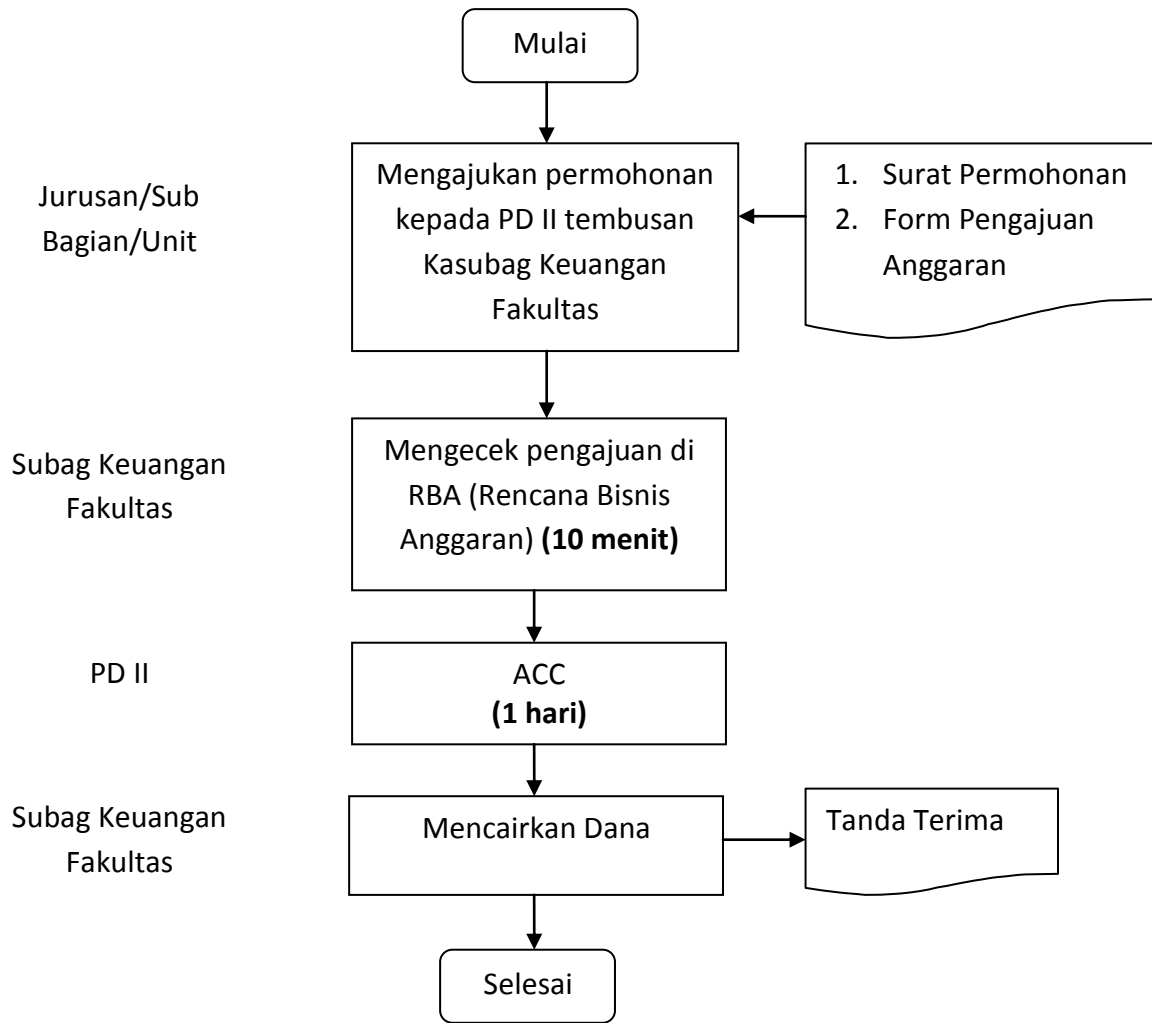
Mulai

Jurusan/Sub Bagian/Unit

Mengajukan permohonan kepada PD II tembusan Kasubag Keuangan Fakultas

1. Surat Permohonan
2. Form Pengajuan Anggaran

Subag Keuangan Fakultas

Mengecek pengajuan di RBA (Rencana Bisnis Anggaran) **(10 menit)**

PD II

ACC
**(1 hari)**

Subag Keuangan Fakultas

Mencairkan Dana

Tanda Terima

Selesai